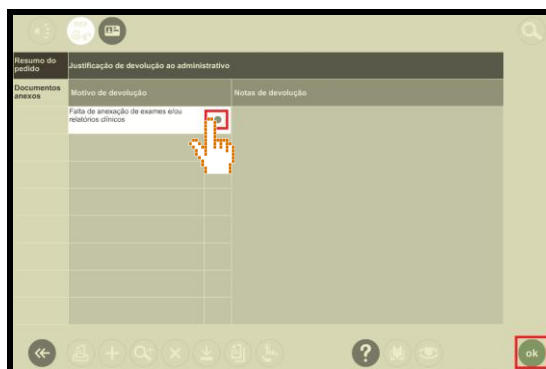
Resumo do pedido

Documentos anexos

Justificação de devolução ao administrativo

| Motivo de devolução | | Notas de devolução |
|---|---|---|
| Falta de anexação de exames e/ou relatórios clínicos | | |

ok